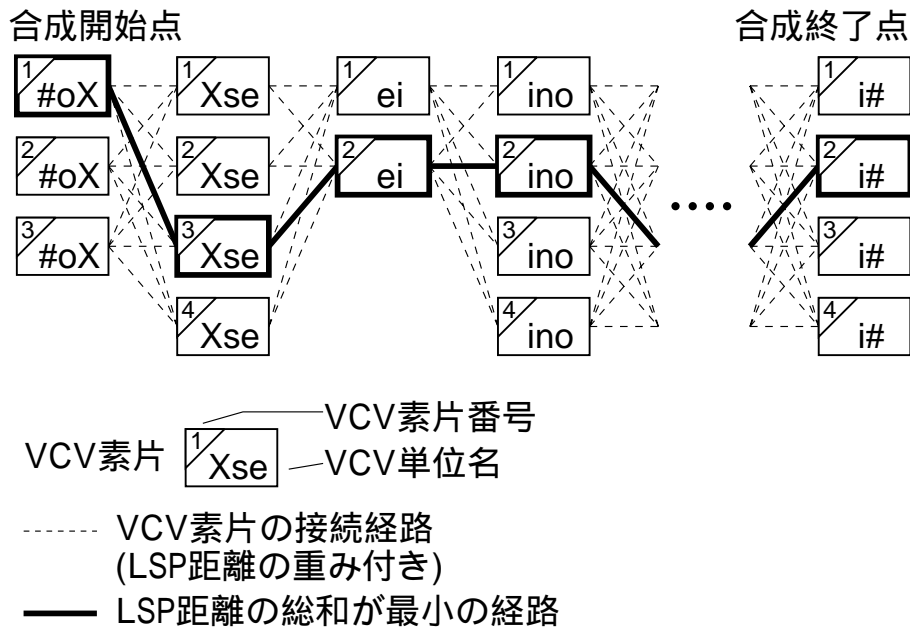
合成開始点

合成終了点

1 #oX
2 #oX
3 #oX

1 Xse
2 Xse
3 Xse
4 Xse

1 ei
2 ei

1 ino
2 ino
3 ino
4 ino

••••

1 i#
2 i#
3 i#
4 i#

VCV素片番号
VCV素片 1 Xse
VCV単位名

VCV素片の接続経路
(LSP距離の重み付き)

LSP距離の総和が最小の経路